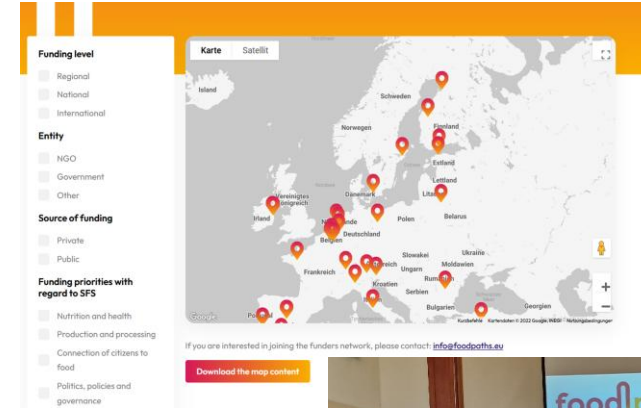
Funding level

Regional

National

International

Entity

NGO

Government

Other

Source of funding

Private

Public

Funding priorities with regard to SFS

Nutrition and health

Production and processing

Connection of citizens to food

Politics, policies and governance

Karte Satellit

Island

Schweden

Finnland

Norwegen

Estland

Lettland

Dänemark

Litauen

Vereinigtes Königreich

Irland

Niederlande

Polen

Belarus

Deutschland

Belgien

Slowakei

Ukraine

Frankreich

Österreich

Ungarn

Moldawien

Kroatien

Rumänien

Serbien

Bulgarien

Georgien

Portugal

Google

Kurzbefehle Kartendaten © 2022 Google, INEGI Nutzungsbedingungen

If you are interested in joining the funders network, please contact: info@foodpaths.eu

Download the map content

food